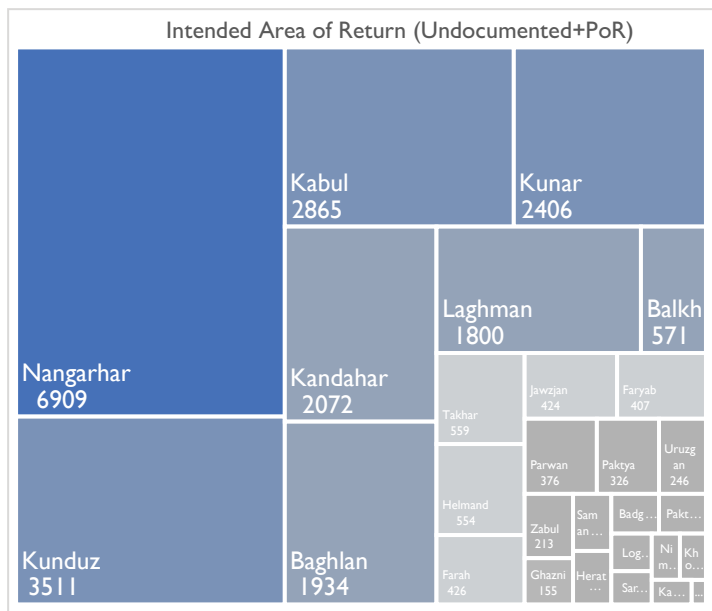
Intended Area of Return (Undocumented+PoR)

Nangarhar 6909

Kunduz 3511

Kabul 2865

Kunar 2406

Kandahar 2072

Baghlan 1934

Laghman 1800

Balkh 571

Takhar 559

Helmand 554

Farah 426

Jawzjan 424

Faryab 407

Parwan 376

Paktya 326

Uruzgan 246

Zabul 213

Ghazni 155

Sam an…

Herat …

Badg…

Pakt…

Log…

Ni m…

Kh o…

Sar…

Ka…

…